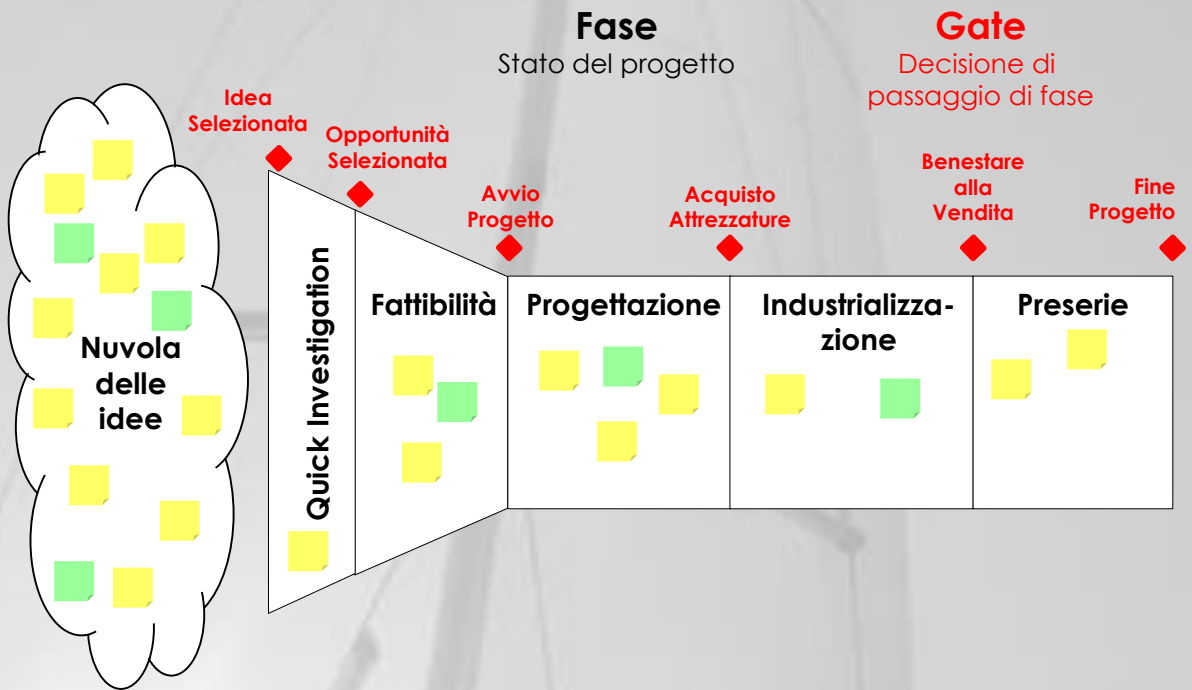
Fase
Stato del progetto

Gate
Decisione di passaggio di fase

Idea Selezionata

Opportunità Selezionata

Avvio Progetto

Acquisto Attrezzature

Benestare alla Vendita

Fine Progetto

Nuvola delle idee

Quick Investigation

Fattibilità

Progettazione

Industrializzazione

Preserie